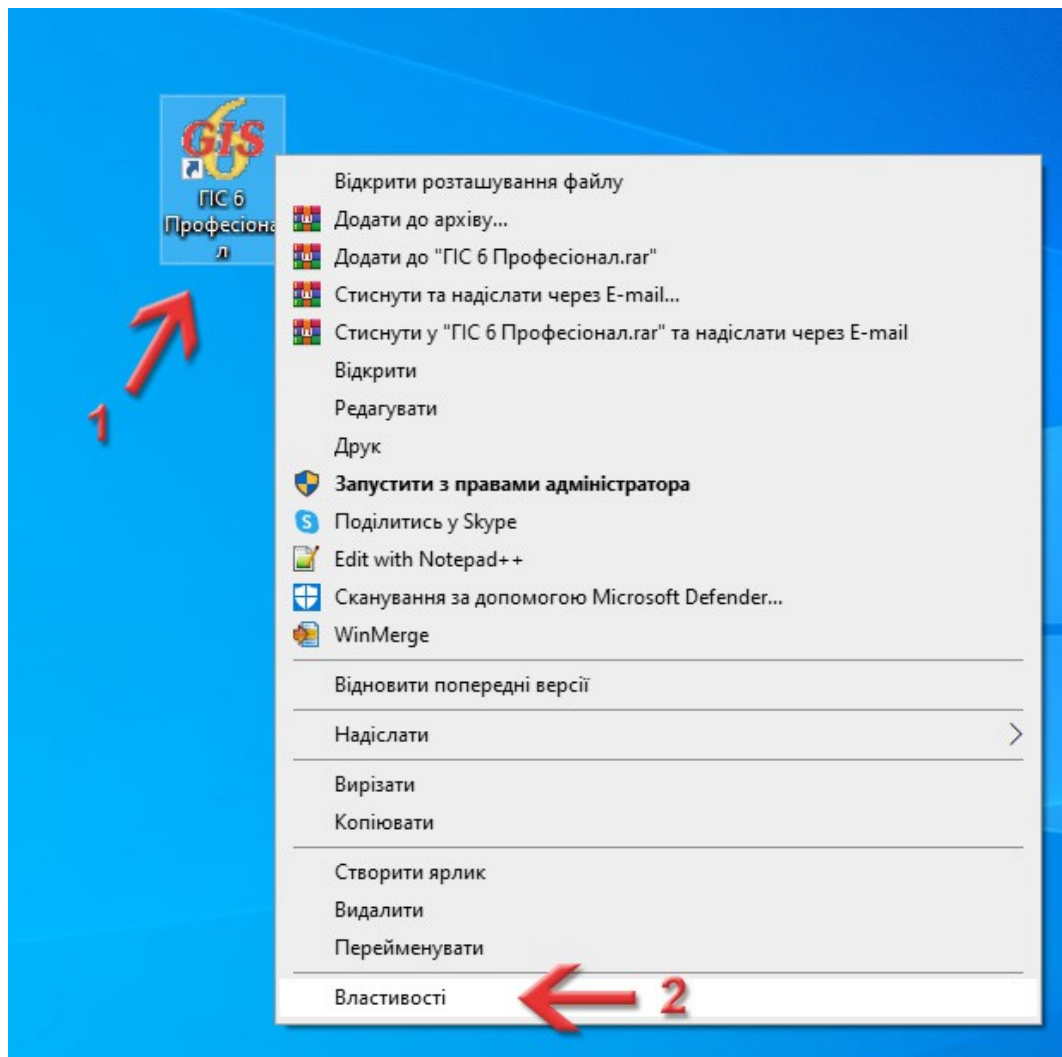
GIS 6

ГІС 6 Професіонал

1

Відкрити розташування файлу
Додати до архіву...
Додати до "ГІС 6 Професіонал.rar"
Стиснути та надіслати через E-mail...
Стиснути у "ГІС 6 Професіонал.rar" та надіслати через E-mail
Відкрити
Редагувати
Друк
Запустити з правами адміністратора
Поділитись у Skype
Edit with Notepad++
Сканування за допомогою Microsoft Defender...
WinMerge
Відновити попередні версії
Надіслати
Вирізати
Копіювати
Створити ярлик
Видалити
Перейменувати
Властивості

2